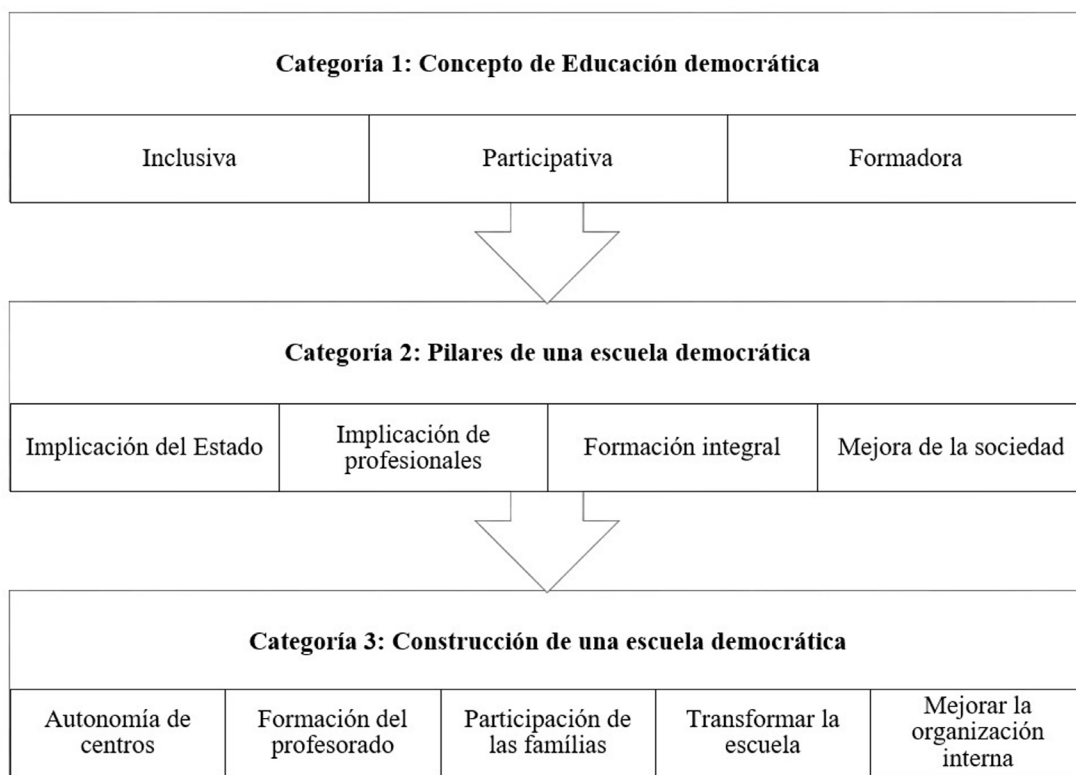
Categoría 1: Concepto de Educación democrática

| Inclusiva | Participativa | Formadora |
|---|---|---|

Categoría 2: Pilares de una escuela democrática

| Implicación del Estado | Implicación de profesionales | Formación integral | Mejora de la sociedad |
|---|---|---|---|

Categoría 3: Construcción de una escuela democrática

| Autonomía de centros | Formación del profesorado | Participación de las famílias | Transformar la escuela | Mejorar la organización interna |
|---|---|---|---|---|